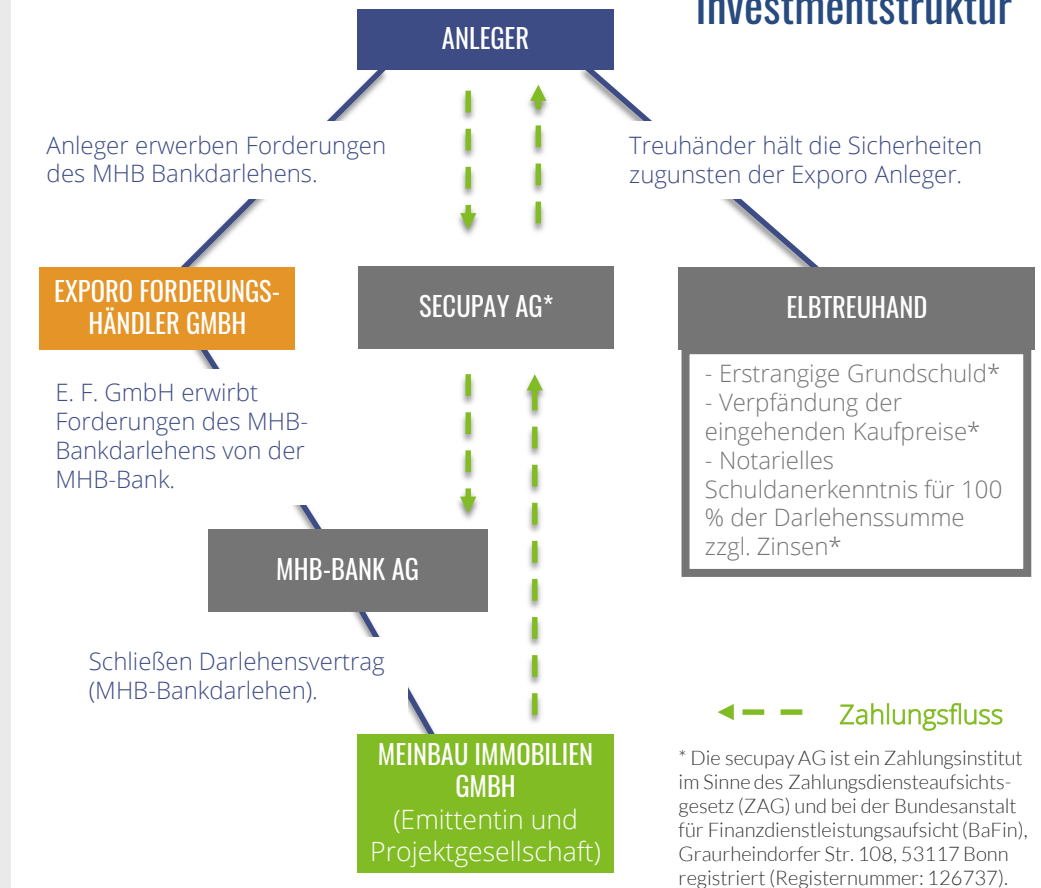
Investmentstruktur

ANLEGER

Anleger erwerben Forderungen des MHB Bankdarlehens.

Treuhänder hält die Sicherheiten zugunsten der Exporo Anleger.

EXPORO FORDERUNGS-HÄNDLER GMBH

SECUPAY AG*

ELBTREUHAND

- Erstrangige Grundschuld*
- Verpfändung der eingehenden Kaufpreise*
- Notarielles Schuldanerkenntnis für 100 % der Darlehenssumme zzgl. Zinsen*

E. F. GmbH erwirbt Forderungen des MHB-Bankdarlehens von der MHB-Bank.

MHB-BANK AG

Schließen Darlehensvertrag (MHB-Bankdarlehen).

MEINBAU IMMOBILIEN GMBH (Emittentin und Projektgesellschaft)

Zahlungsfluss

* Die secupay AG ist ein Zahlungsinstitut im Sinne des Zahlungsdiensteaufsichtsgesetz (ZAG) und bei der Bundesanstalt für Finanzdienstleistungsaufsicht (BaFin), Graurheindorfer Str. 108, 53117 Bonn registriert (Registernummer: 126737).